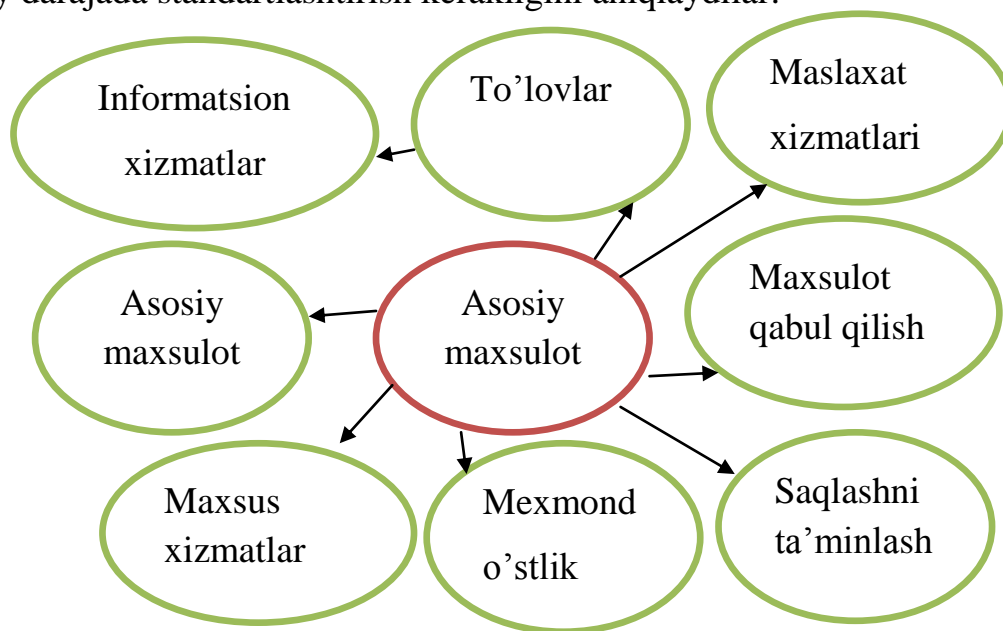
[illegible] darajada standartlashtirish kerakligini aniqlaydilar.

Informatsion xizmatlar

To’lovlar

Maslaxat xizmatlari

Asosiy maxsulot

Asosiy maxsulot

Maxsulot qabul qilish

Maxsus xizmatlar

Mexmond o’stlik

Saqlashni ta’minlash